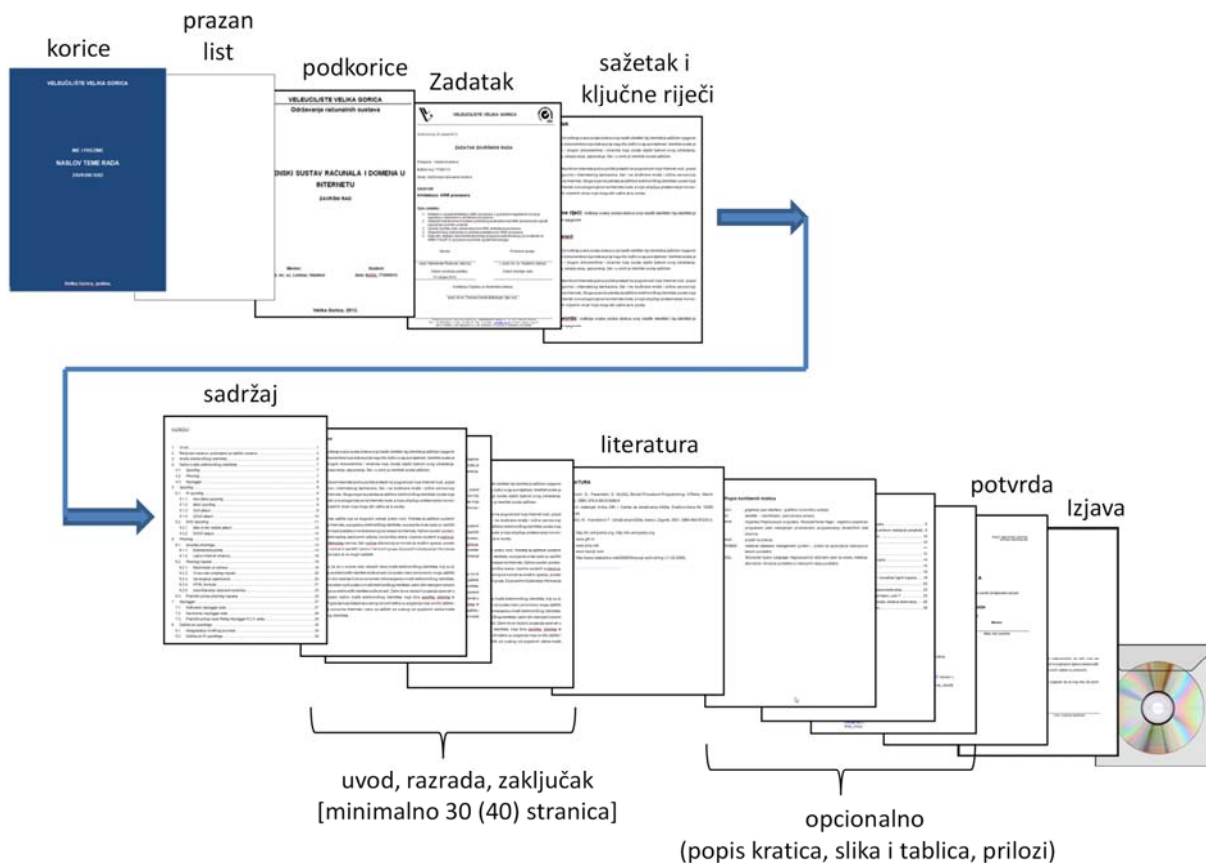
korice

prazan list

podkorice

Zadatak

sažetak i ključne riječi

VELEUČILIŠTE VELIKA GORICA

IME I PREZIME

NASLOV TEME RADA

ZAVRŠNI RAD

Velika Gorica, godina.

VELEUČILIŠTE VELIKA GORICA

Održavanje računalnih sustava

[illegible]NSKI SUSTAV RAČUNALA I DOMENA U INTERNETU

ZAVRŠNI RAD

Velika Gorica, 2013.

VELEUČILIŠTE VELIKA GORICA

ZADATAK ZAVRŠNOG RADA

sadržaj

literatura

potvrda

Izjava

uvod, razrada, zaključak
[minimalno 30 (40) stranica]

opcionalno
(popis kratica, slika i tablica, prilozi)